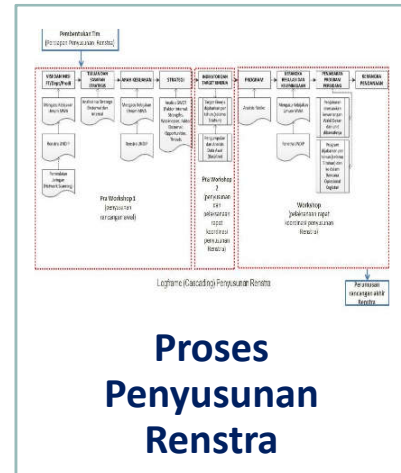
Pembentukan Tim
(Pencapan Penyusunan Renstra)

VISI DAN MISI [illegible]

TUJUAN DAN SASARAN STRATEGIS

ARAH KEBIJAKAN

STRATEGI

INDIKATOR DAN TARGET KINERJA

PROGRAM

KEGIATAN

PENDANAAN

Pra Workshop 1
(penyusunan rancangan awal)

Pra Workshop 2
(penyusunan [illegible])

Workshop
(pelaksanaan rapat koordinasi penyusunan Renstra)

Logframe (Cascading) Penyusunan Renstra

Perumusan rancangan akhir Renstra

Proses Penyusunan Renstra